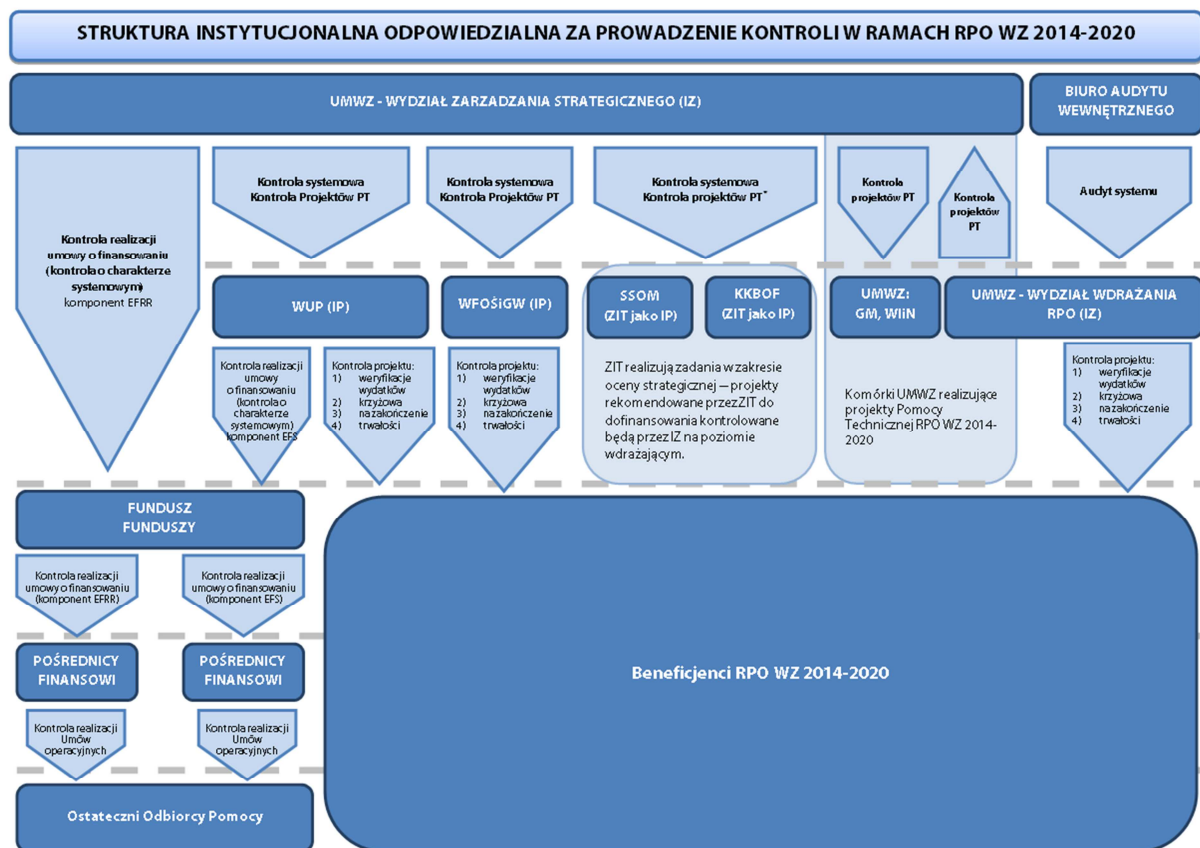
STRUKTURA INSTYTUCJONALNA ODPOWIEDZIALNA ZA PROWADZENIE KONTROLI W RAMACH RPO WZ 2014-2020

UMWZ - WYDZIAŁ ZARZADZANIA STRATEGICZNEGO (IZ)

BIURO AUDYTU WEWNĘTRZNEGO

Kontrola realizacji umowy o finansowaniu (kontrola o charakterze systemowym) komponent EFRR

Kontrola systemowa Kontrola Projektów PT

Kontrola systemowa Kontrola Projektów PT

Kontrola systemowa Kontrola projektów PT*

Kontrola projektów PT

Kontrola projektów PT

Audyt systemu

WUP (IP)

WFOŚiGW (IP)

SSOM (ZIT jako IP)

KKBOF (ZIT jako IP)

UMWZ: GM, WIiN

UMWZ - WYDZIAŁ WDRAŻANIA RPO (IZ)

Kontrola realizacji umowy o finansowaniu (kontrola o charakterze systemowym) komponent EFS

Kontrola projektu:
1) weryfikacje wydatków
2) krzyżowa
3) na zakończenie
4) trwałości

Kontrola projektu:
1) weryfikacje wydatków
2) krzyżowa
3) na zakończenie
4) trwałości

ZIT realizują zadania w zakresie oceny strategicznej – projekty rekomendowane przez ZIT do dofinansowania kontrolowane będą przez IZ na poziomie wdrażającym.

Komórki UMWZ realizujące projekty Pomocy Technicznej RPO WZ 2014-2020

Kontrola projektu:
1) weryfikacje wydatków
2) krzyżowa
3) na zakończenie
4) trwałości

FUNDUSZ FUNDUSZY

Kontrola realizacji umowy o finansowaniu (komponent EFRR)

Kontrola realizacji umowy o finansowaniu (komponent EFS)

POŚREDNICY FINANSOWI

POŚREDNICY FINANSOWI

Beneficjenci RPO WZ 2014-2020

Kontrola realizacji Umów operacyjnych

Kontrola realizacji Umów operacyjnych

Ostateczni Odbiorcy Pomocy